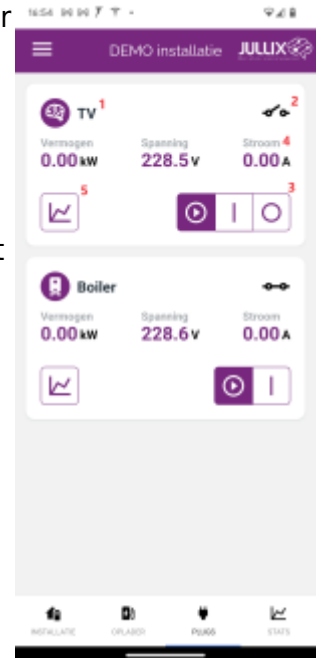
r

16:54

DEMO installatie JULLIX

TV 1

2

Vermogen
0.00 kW

Spanning
228.5 V

Stroom 4
0.00 A

5

3

I

Boiler

Vermogen
0.00 kW

Spanning
228.6 V

Stroom
0.00 A

I

INSTALLATIE

OPLADER

PLUGS

STATS